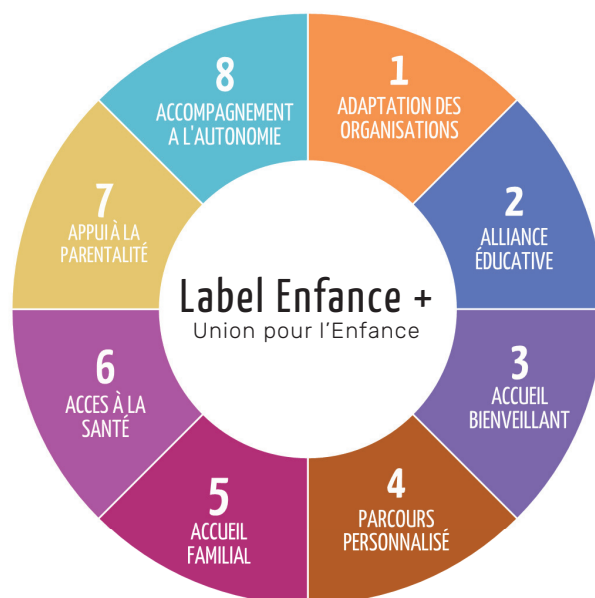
Label Enfance +
Union pour l'Enfance

1
ADAPTATION DES ORGANISATIONS

2
ALLIANCE ÉDUCATIVE

3
ACCUEIL BIENVEILLANT

4
PARCOURS PERSONNALISÉ

5
ACCUEIL FAMILIAL

6
ACCES À LA SANTÉ

7
APPUI À LA PARENTALITÉ

8
ACCOMPAGNEMENT A L'AUTONOMIE